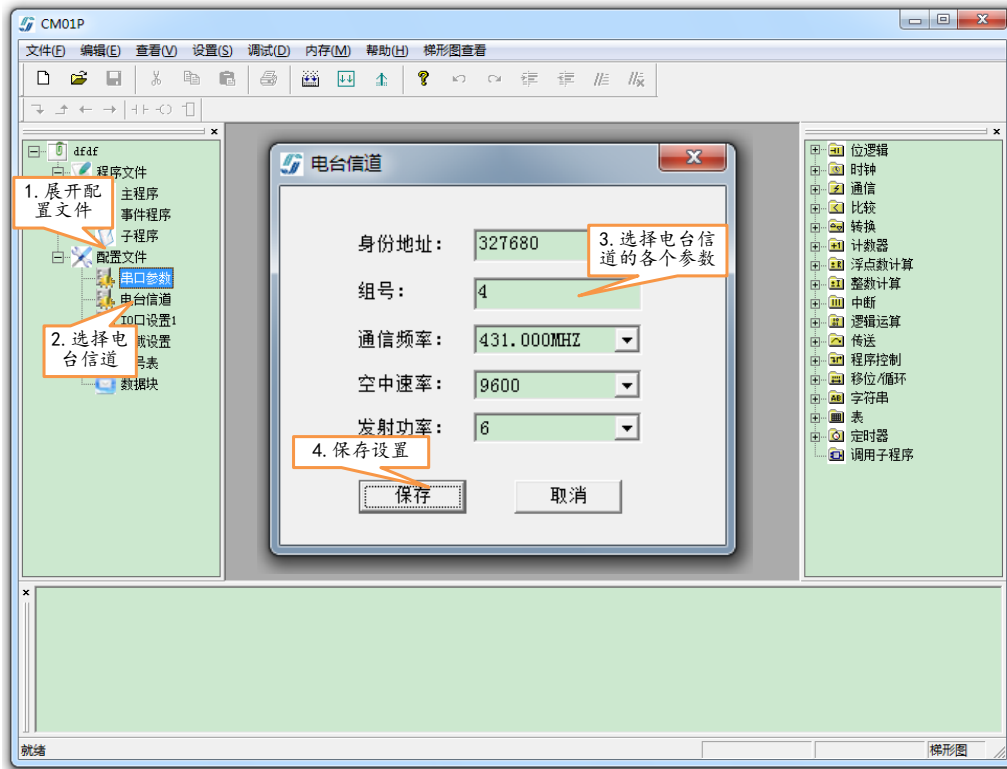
CM01P

文件(F) 编辑(E) 查看(V) 设置(S) 调试(D) 内存(M) 帮助(H) 梯形图查看

dfdf
程序文件
主程序
事件程序
子程序
配置文件
串口参数
电台信道
IO口设置1
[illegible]设置
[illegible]号表
数据块

1. 展开配置文件

2. 选择电台信道

电台信道

身份地址: 327680

组号: 4

通信频率: 431.000MHZ

空中速率: 9600

发射功率: 6

3. 选择电台信道的各个参数

4. 保存设置

保存 取消

位逻辑
时钟
通信
比较
转换
计数器
浮点数计算
整数计算
中断
逻辑运算
传送
程序控制
移位/循环
字符串
表
定时器
调用子程序

就绪 梯形图